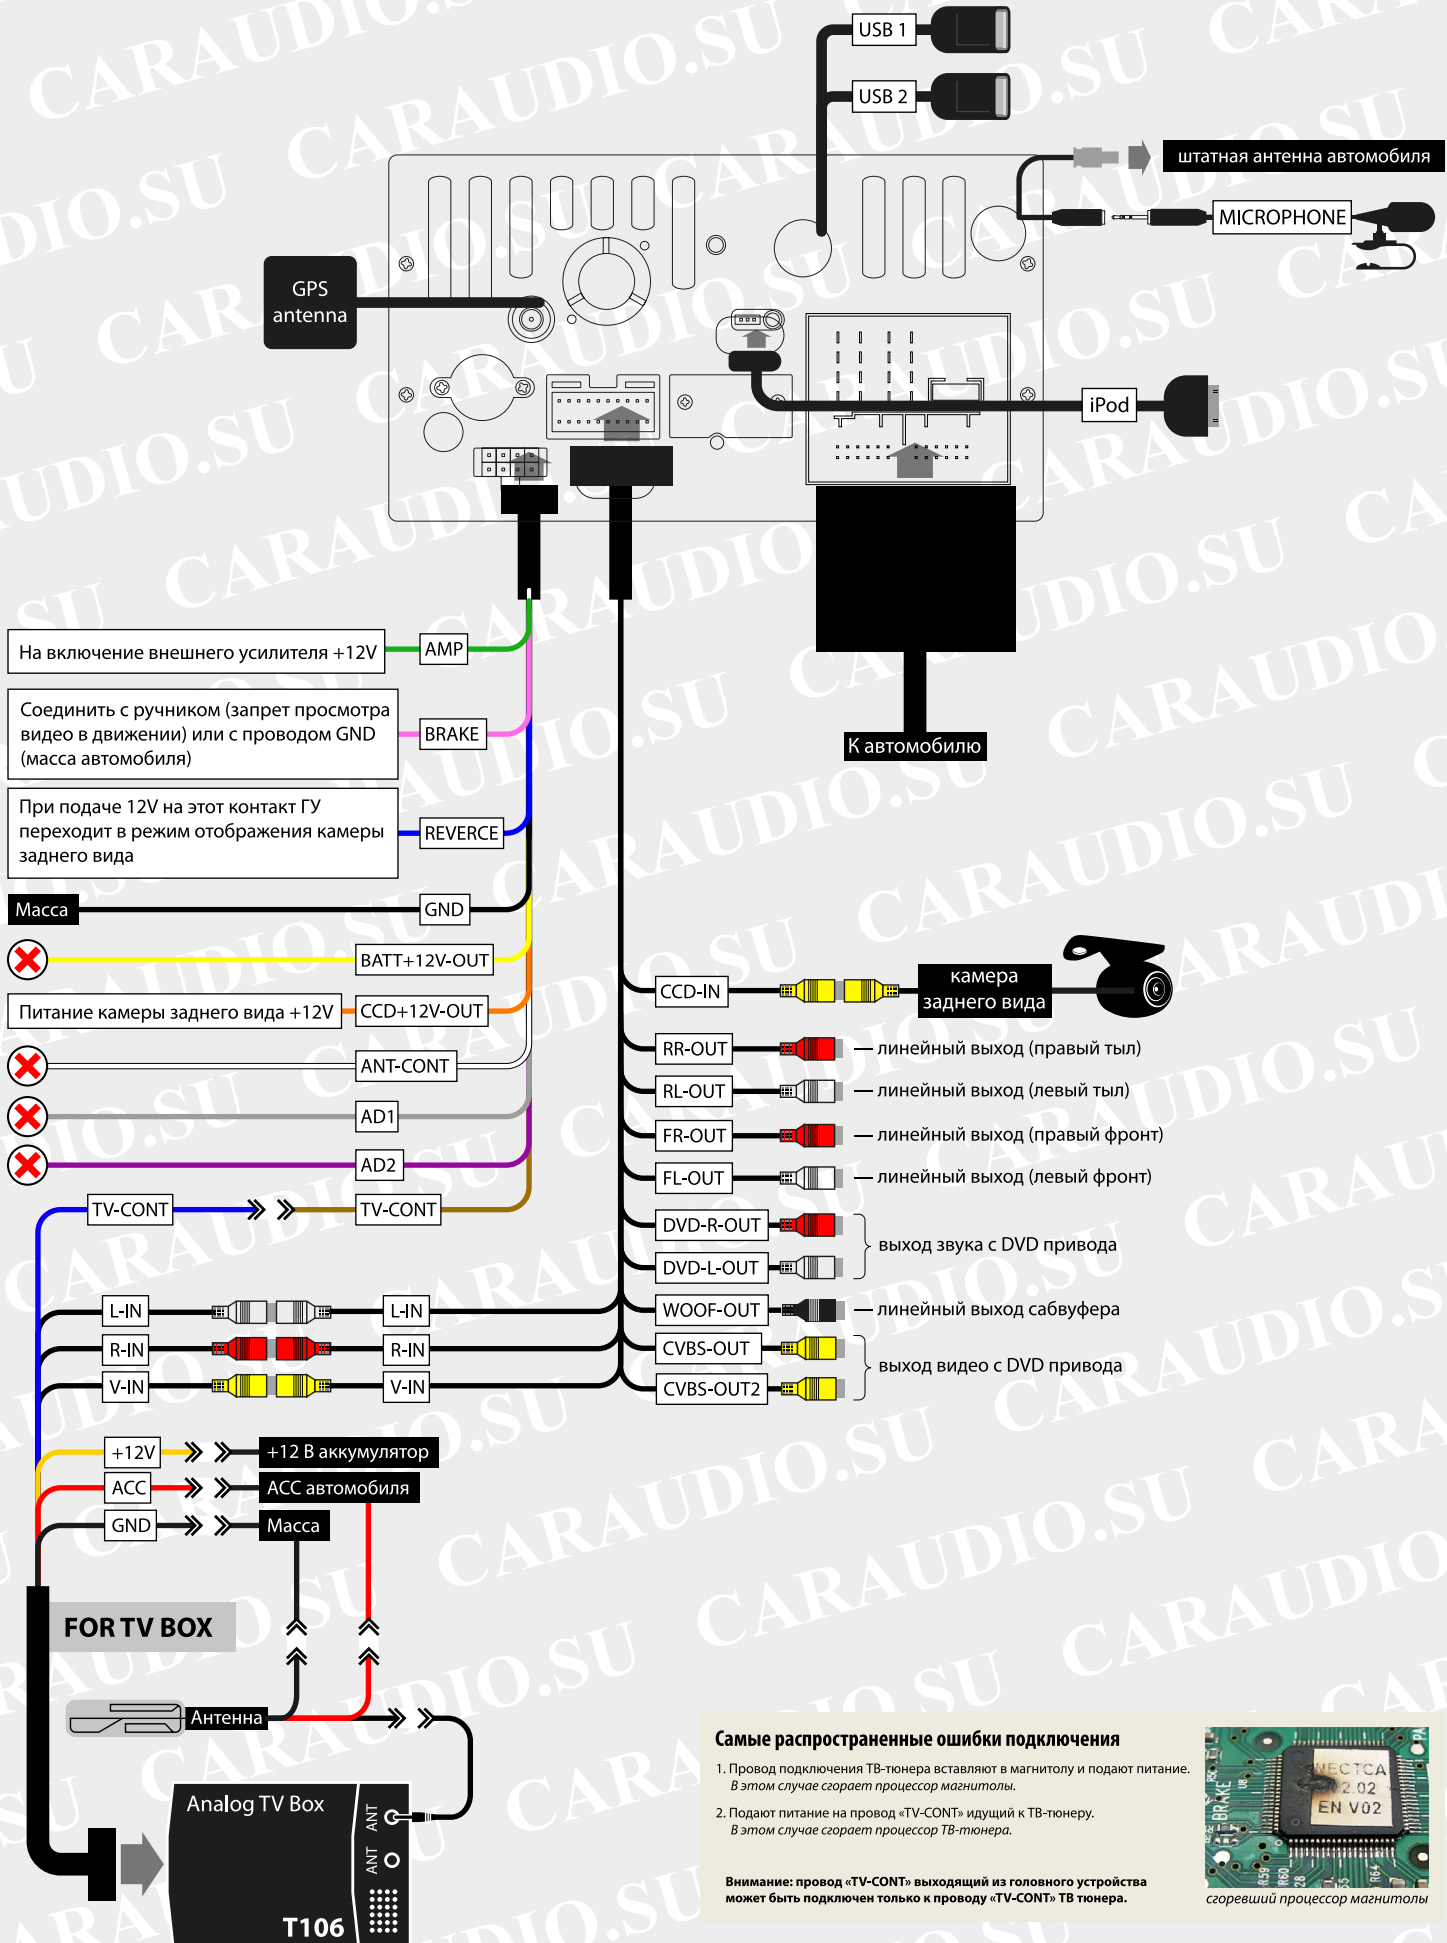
USB 1
USB 2
штатная антенна автомобиля
MICROPHONE
GPS antenna
iPod
К автомобилю
На включение внешнего усилителя +12V
AMP
Соединить с ручником (запрет просмотра видео в движении) или с проводом GND (масса автомобиля)
BRAKE
При подаче 12V на этот контакт ГУ переходит в режим отображения камеры заднего вида
REVERCE
Масса
GND
BATT+12V-OUT
Питание камеры заднего вида +12V
CCD+12V-OUT
ANT-CONT
AD1
AD2
TV-CONT
TV-CONT
CCD-IN
камера заднего вида
RR-OUT — линейный выход (правый тыл)
RL-OUT — линейный выход (левый тыл)
FR-OUT — линейный выход (правый фронт)
FL-OUT — линейный выход (левый фронт)
DVD-R-OUT
DVD-L-OUT
выход звука с DVD привода
WOOF-OUT — линейный выход сабвуфера
CVBS-OUT
CVBS-OUT2
выход видео с DVD привода
L-IN
L-IN
R-IN
R-IN
V-IN
V-IN
+12V
+12 В аккумулятор
ACC
ACC автомобиля
GND
Масса
FOR TV BOX
Антенна
Analog TV Box
ANT
ANT
T106

Самые распространенные ошибки подключения
1. Провод подключения ТВ-тюнера вставляют в магнитолу и подают питание. В этом случае сгорает процессор магнитолы.
2. Подают питание на провод «TV-CONT» идущий к ТВ-тюнеру. В этом случае сгорает процессор ТВ-тюнера.
Внимание: провод «TV-CONT» выходящий из головного устройства может быть подключен только к проводу «TV-CONT» ТВ тюнера.
ECTCA 2.02 EN V02
BRAKE
сгоревший процессор магнитолы

CARAUDIO.SU